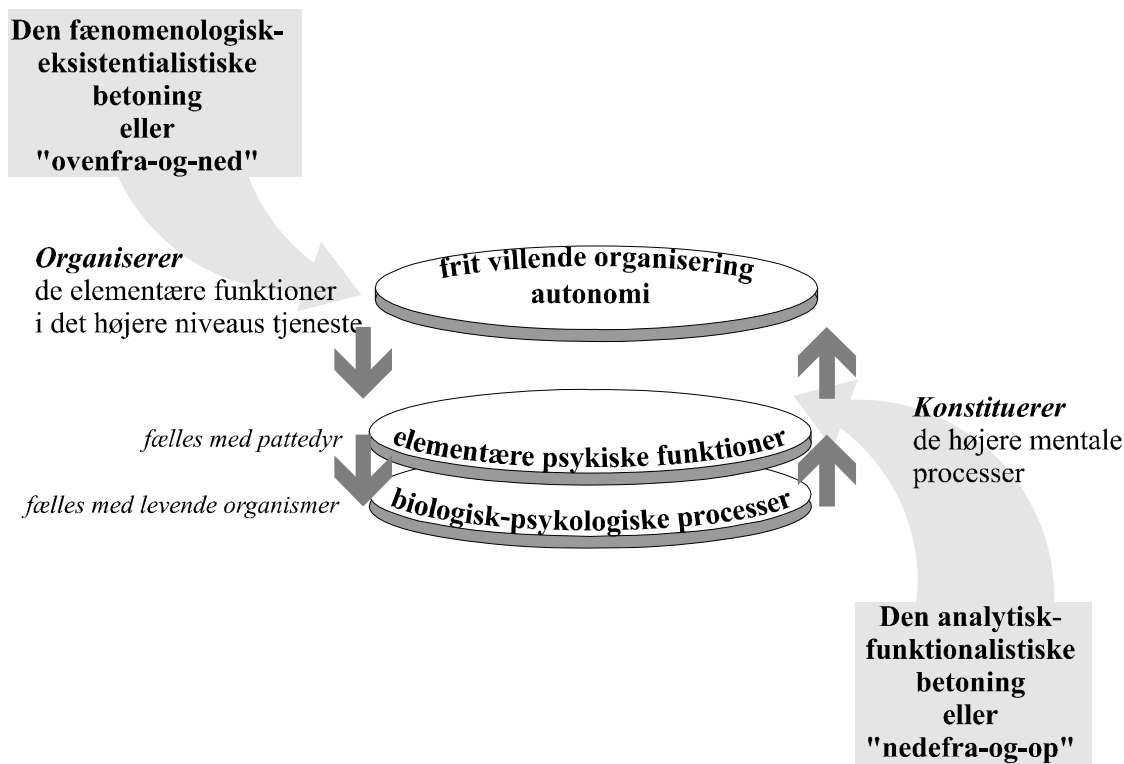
Den fænomenologisk-eksistentialistiske betoning eller "ovenfra-og-ned"

Organiserer
de elementære funktioner i det højere niveaus tjeneste

frit villende organisering
autonomi

fælles med pattedyr

elementære psykiske funktioner

fælles med levende organismer

biologisk-psykologiske processer

Konstituerer
de højere mentale processer

Den analytisk-funktionalistiske betoning eller "nedefra-og-op"